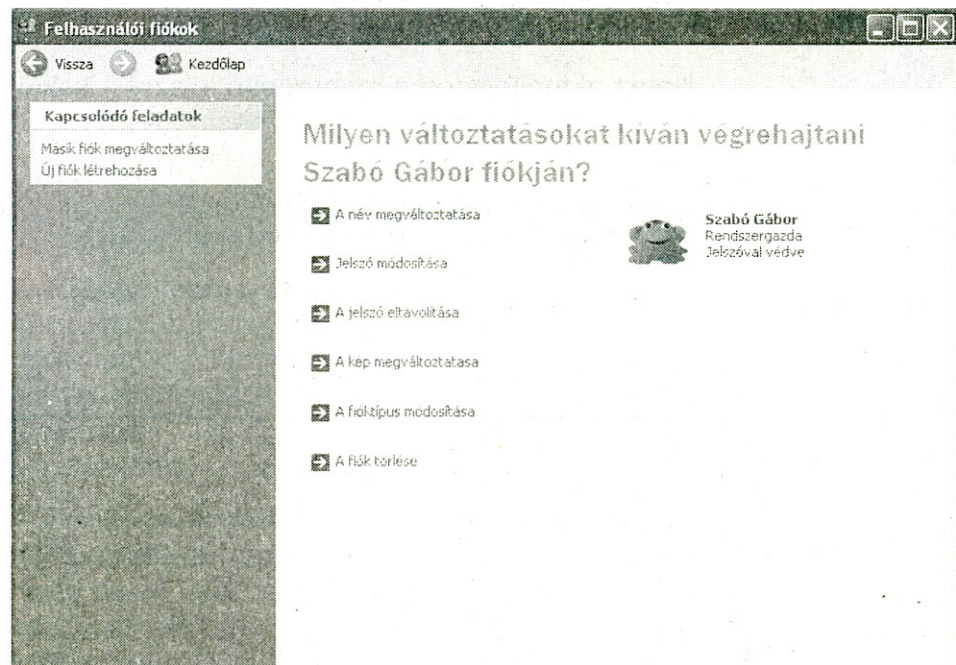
Felhasználói fiókok

Vissza

Kezdőlap

Kapcsolódó feladatok

Másik fiók megváltoztatása

Új fiók létrehozása

Milyen változtatásokat kíván végrehajtani Szabó Gábor fiókján?

A név megváltoztatása

Jelszó módosítása

A jelszó eltávolítása

A kép megváltoztatása

A fióktípus módosítása

A fiók törlése

Szabó Gábor
Rendszergazda
Jelszóval védve